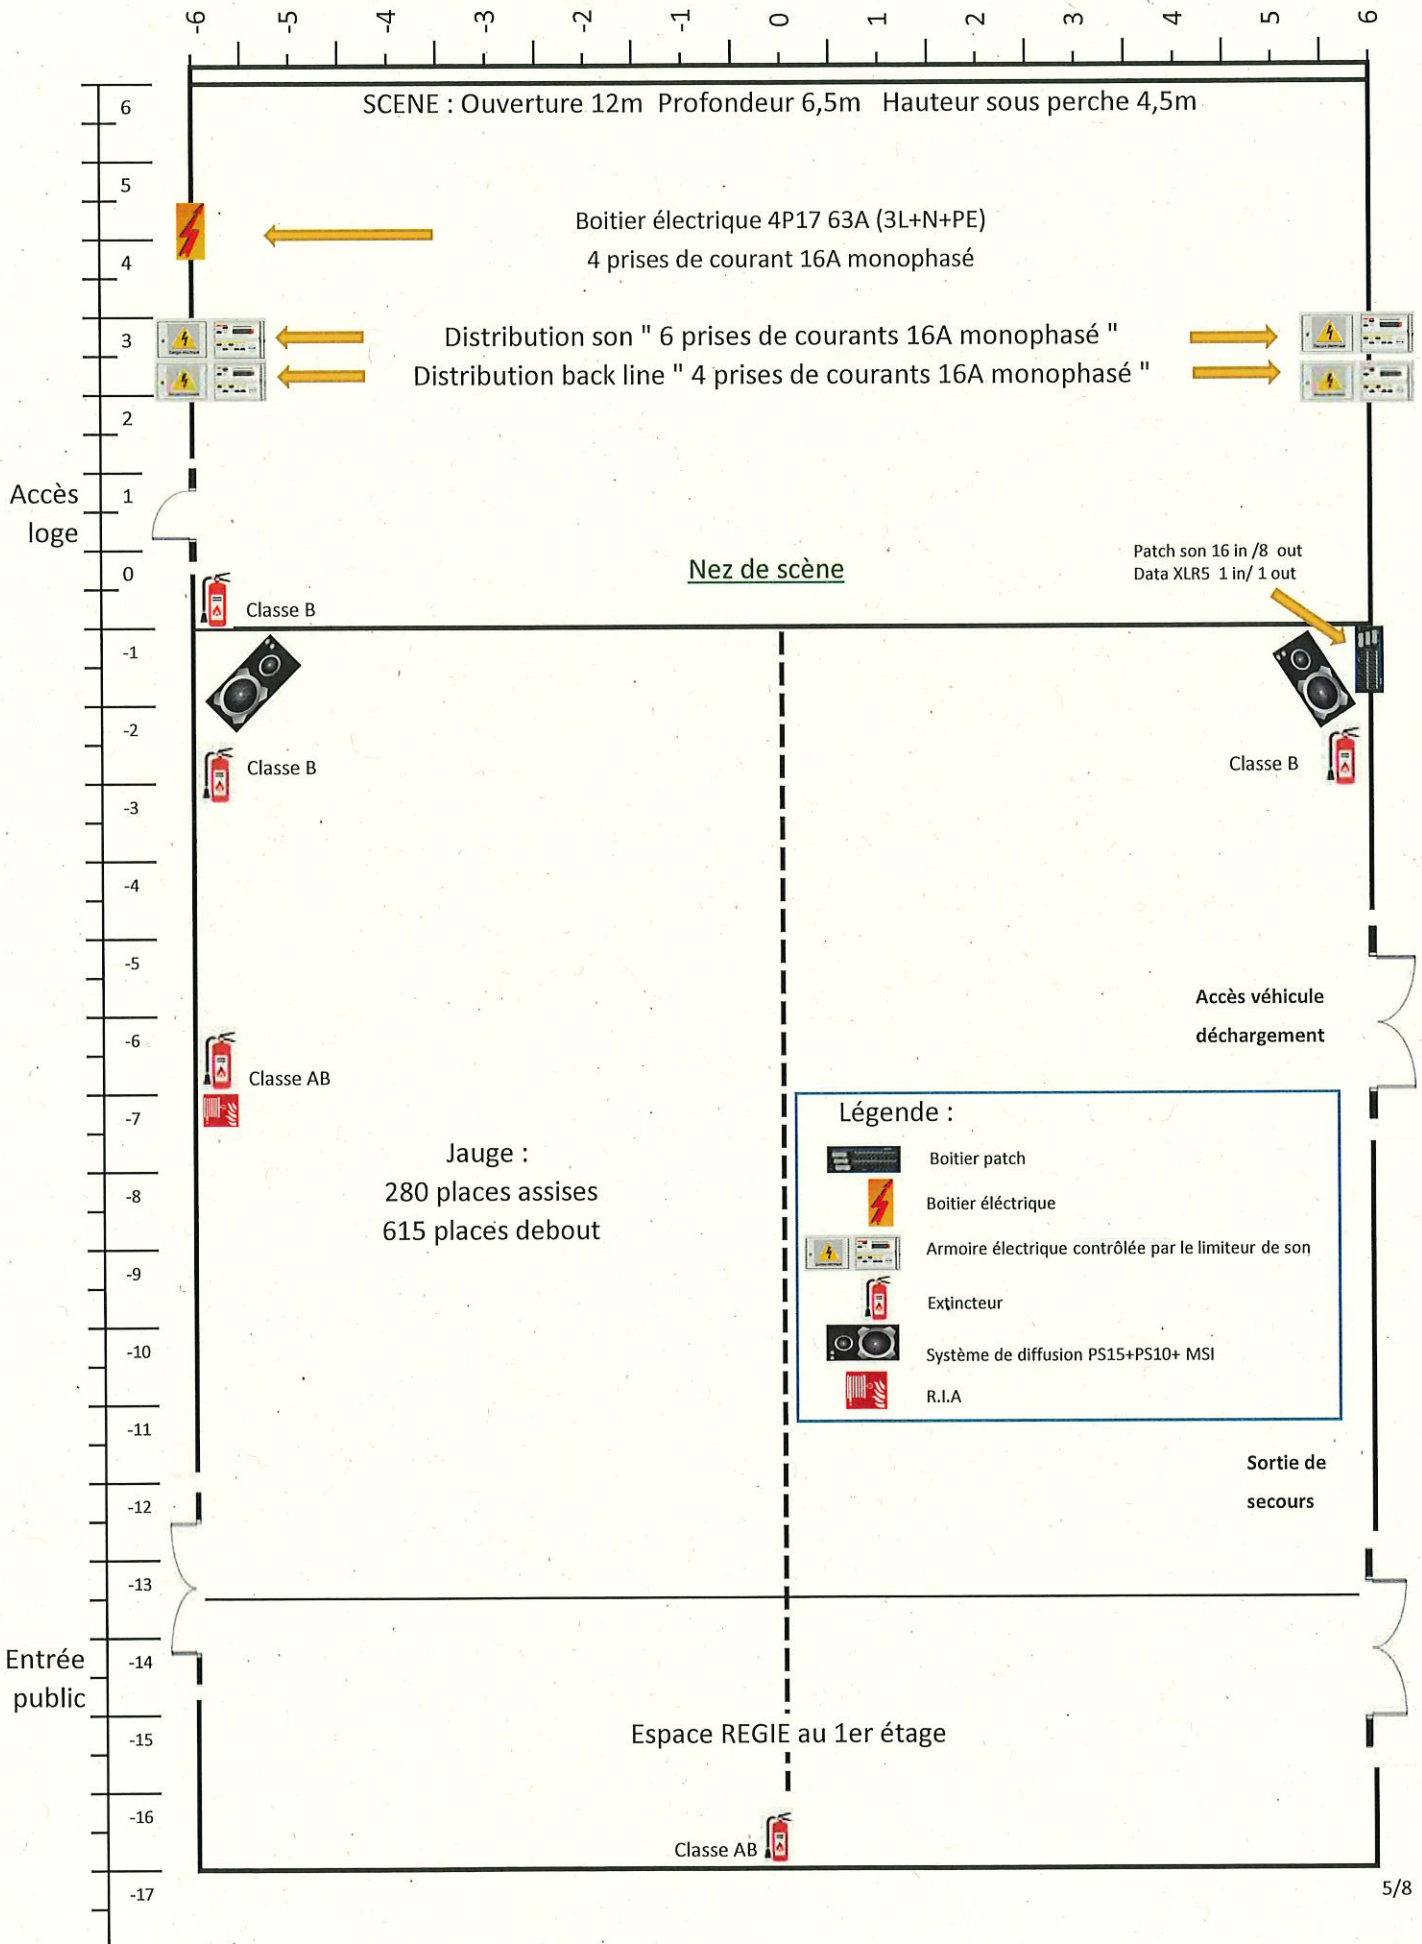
-6 -5 -4 -3 -2 -1 0 1 2 3 4 5 6

SCENE : Ouverture 12m Profondeur 6,5m Hauteur sous perche 4,5m

6
5
4
3
2
1
0
-1
-2
-3
-4
-5
-6
-7
-8
-9
-10
-11
-12
-13
-14
-15
-16
-17

Boitier électrique 4P17 63A (3L+N+PE)
4 prises de courant 16A monophasé

Distribution son " 6 prises de courants 16A monophasé "
Distribution back line " 4 prises de courants 16A monophasé "

Accès loge

Nez de scène

Patch son 16 in /8 out
Data XLR5 1 in/ 1 out

Classe B

Classe B

Classe B

Accès véhicule déchargement

Classe AB

Légende :
Boitier patch
Boitier éléctrique
Armoire électrique contrôlée par le limiteur de son
Extincteur
Système de diffusion PS15+PS10+ MSI
R.I.A

Jauge :
280 places assises
615 places debout

Sortie de secours

Entrée public

Espace REGIE au 1er étage

Classe AB

5/8